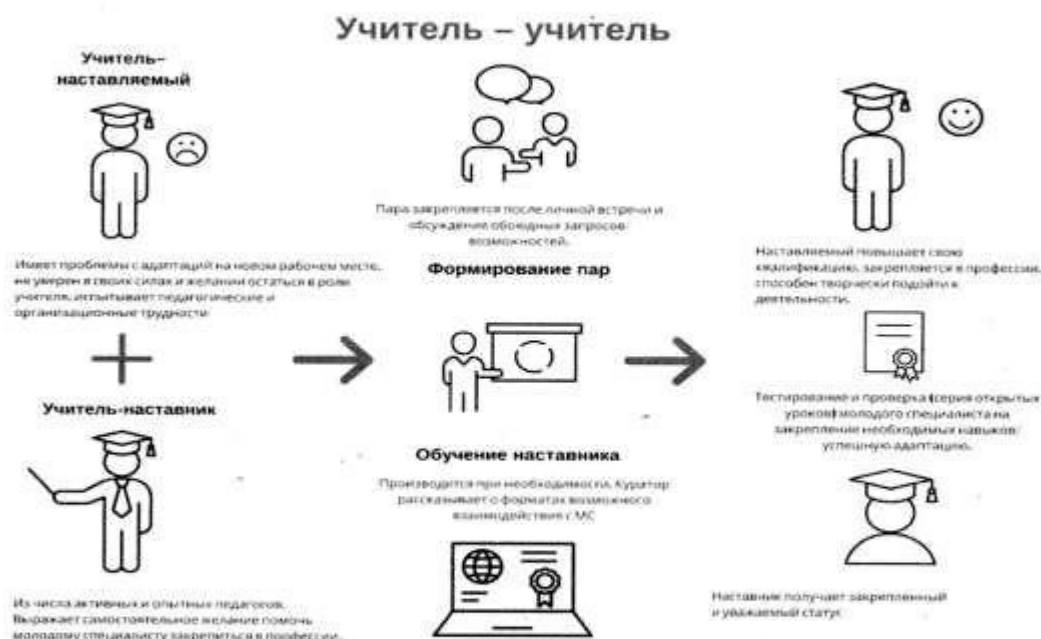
Учитель – учитель

Учитель-наставляемый

Имеет проблемы с адаптацией на новом рабочем месте, не уверен в своих силах и желании остаться в роли учителя, испытывает педагогические и организационные трудности

+

Учитель-наставник

Из числа активных и опытных педагогов. Выражает самостоятельное желание помочь молодому специалисту закрепиться в профессии.

Пара закрепляется после личной встречи и обсуждения обоюдных запросов возможностей.

Формирование пар

Обучение наставника

Производится при необходимости. Куратор рассказывает о форматах возможного взаимодействия с МС

Наставляемый повышает свою квалификацию, закрепляется в профессии, способен творчески подойти к деятельности.

Тестирование и проверка (серия открытых уроков) молодого специалиста на закрепление необходимых навыков/ успешную адаптацию.

Наставник получает закрепленный и уважаемый статус